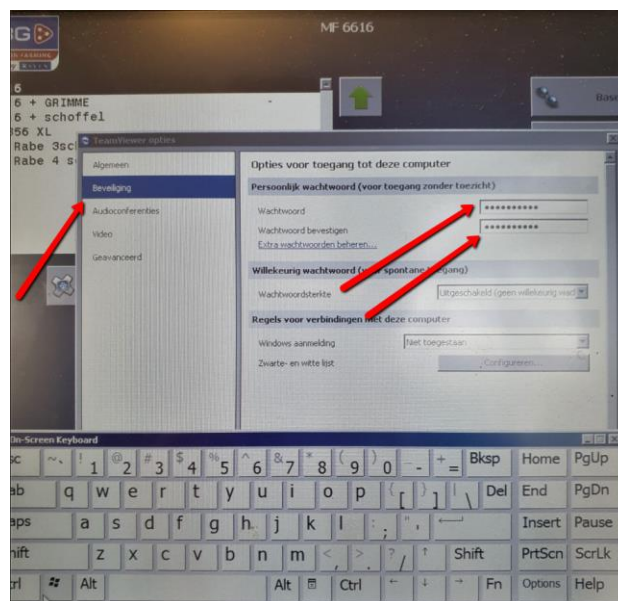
MF 6616

6
6 + GRIMME
6 + schoffel
356 XL
Rabe 3sc
Rabe 4 s

Base

TeamViewer opties

Algemeen
Beveiliging
Audioconferenties
Video
Geavanceerd

Opties voor toegang tot deze computer

Persoonlijk wachtwoord (voor toegang zonder toezicht)

Wachtwoord **********
Wachtwoord bevestigen **********
Extra wachtwoorden beheren...

Willekeurig wachtwoord ([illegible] spontane toegang)

Wachtwoordsterkte Uitgeschakeld (geen willekeurig wac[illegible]

Regels voor verbindingen met deze computer

Windows aanmelding Niet toegestaan
Zwarte- en witte lijst Configureren...

On-Screen Keyboard

Esc ~ ` ! 1 @ 2 # 3 $ 4 % 5 ^ 6 & 7 * 8 ( 9 ) 0 _ - + = Bksp Home PgUp
Tab q w e r t y u i o p { [ } ] | \ Del End PgDn
Caps a s d f g h j k l : ; " ' Insert Pause
Shift z x c v b n m < , > . ? / ↑ Shift PrtScn ScrLk
Ctrl Alt Alt Ctrl ← ↓ → Fn Options Help